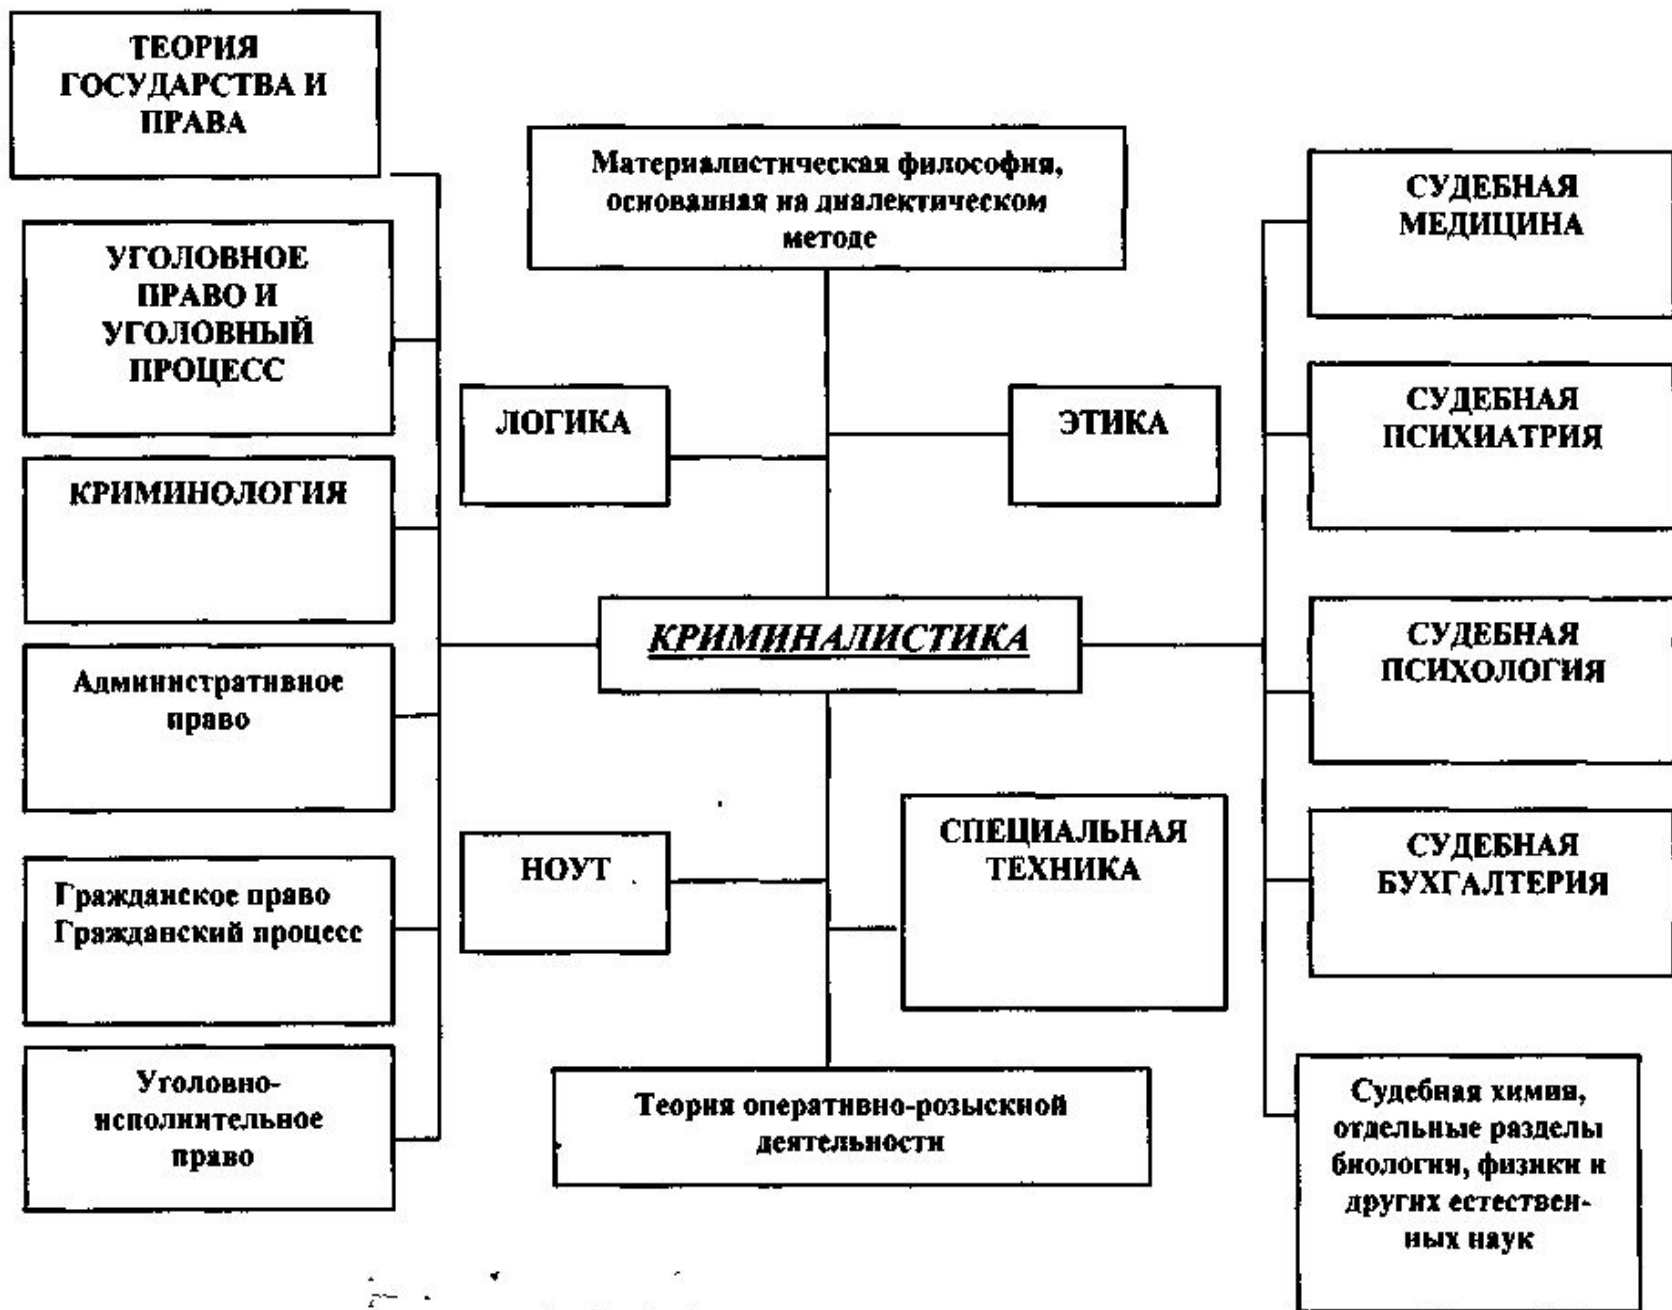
ТЕОРИЯ ГОСУДАРСТВА И ПРАВА

УГОЛОВНОЕ ПРАВО И УГОЛОВНЫЙ ПРОЦЕСС

КРИМИНОЛОГИЯ

Административное право

Гражданское право Гражданский процесс

Уголовно-исполнительное право

Материалистическая философия, основанная на диалектическом методе

ЛОГИКА

ЭТИКА

КРИМИНАЛИСТИКА

НОУТ

СПЕЦИАЛЬНАЯ ТЕХНИКА

Теория оперативно-розыскной деятельности

СУДЕБНАЯ МЕДИЦИНА

СУДЕБНАЯ ПСИХИАТРИЯ

СУДЕБНАЯ ПСИХОЛОГИЯ

СУДЕБНАЯ БУХГАЛТЕРИЯ

Судебная химия, отдельные разделы биологии, физики и других естественных наук